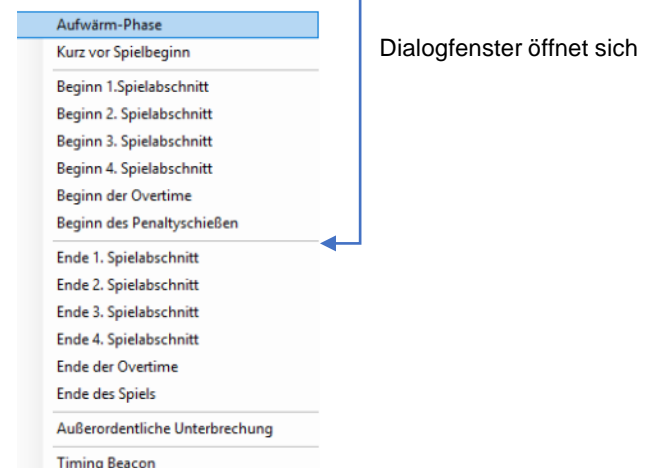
Aufwärm-Phase
Kurz vor Spielbeginn

Beginn 1.Spielabschnitt
Beginn 2. Spielabschnitt
Beginn 3. Spielabschnitt
Beginn 4. Spielabschnitt
Beginn der Overtime
Beginn des Penaltyschießen

Ende 1. Spielabschnitt
Ende 2. Spielabschnitt
Ende 3. Spielabschnitt
Ende 4. Spielabschnitt
Ende der Overtime
Ende des Spiels

Außerordentliche Unterbrechung

Timing Beacon

Dialogfenster öffnet sich